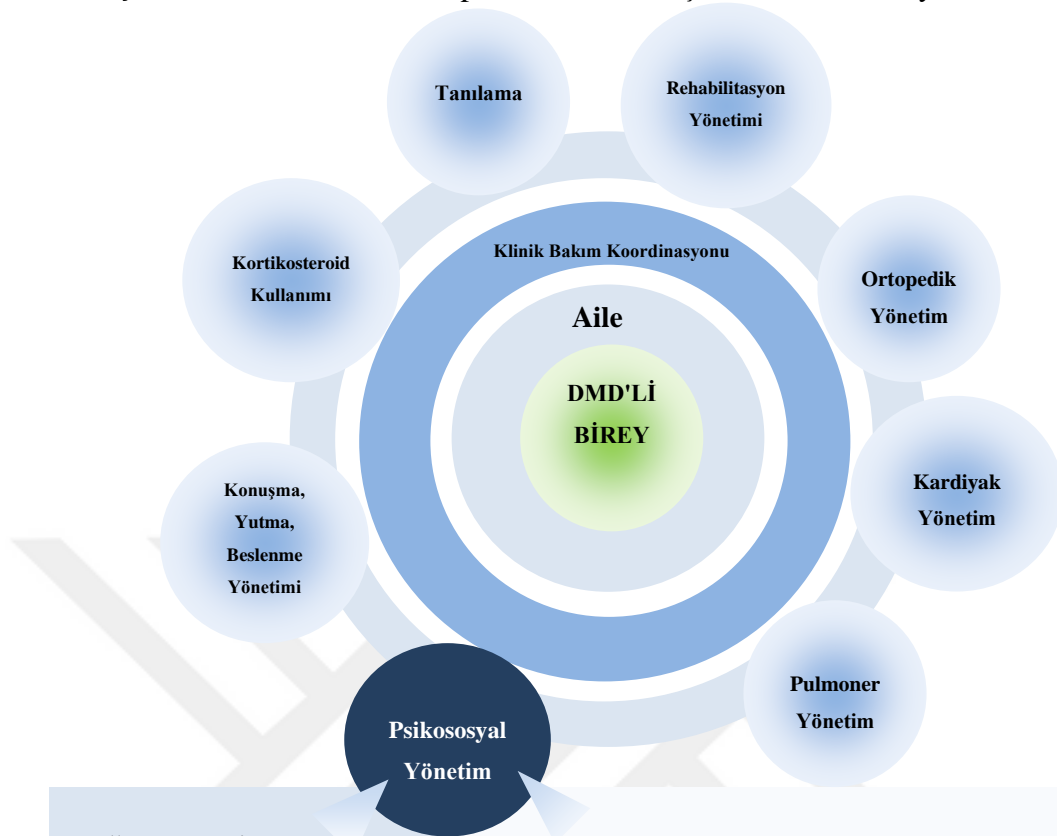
Tanılama

Rehabilitasyon Yönetimi

Kortikosteroid Kullanımı

Klinik Bakım Koordinasyonu

Ortopedik Yönetim

Aile

DMD'Lİ BİREY

Kardiyak Yönetim

Konuşma, Yutma, Beslenme Yönetimi

Pulmoner Yönetim

Psikososyal Yönetim